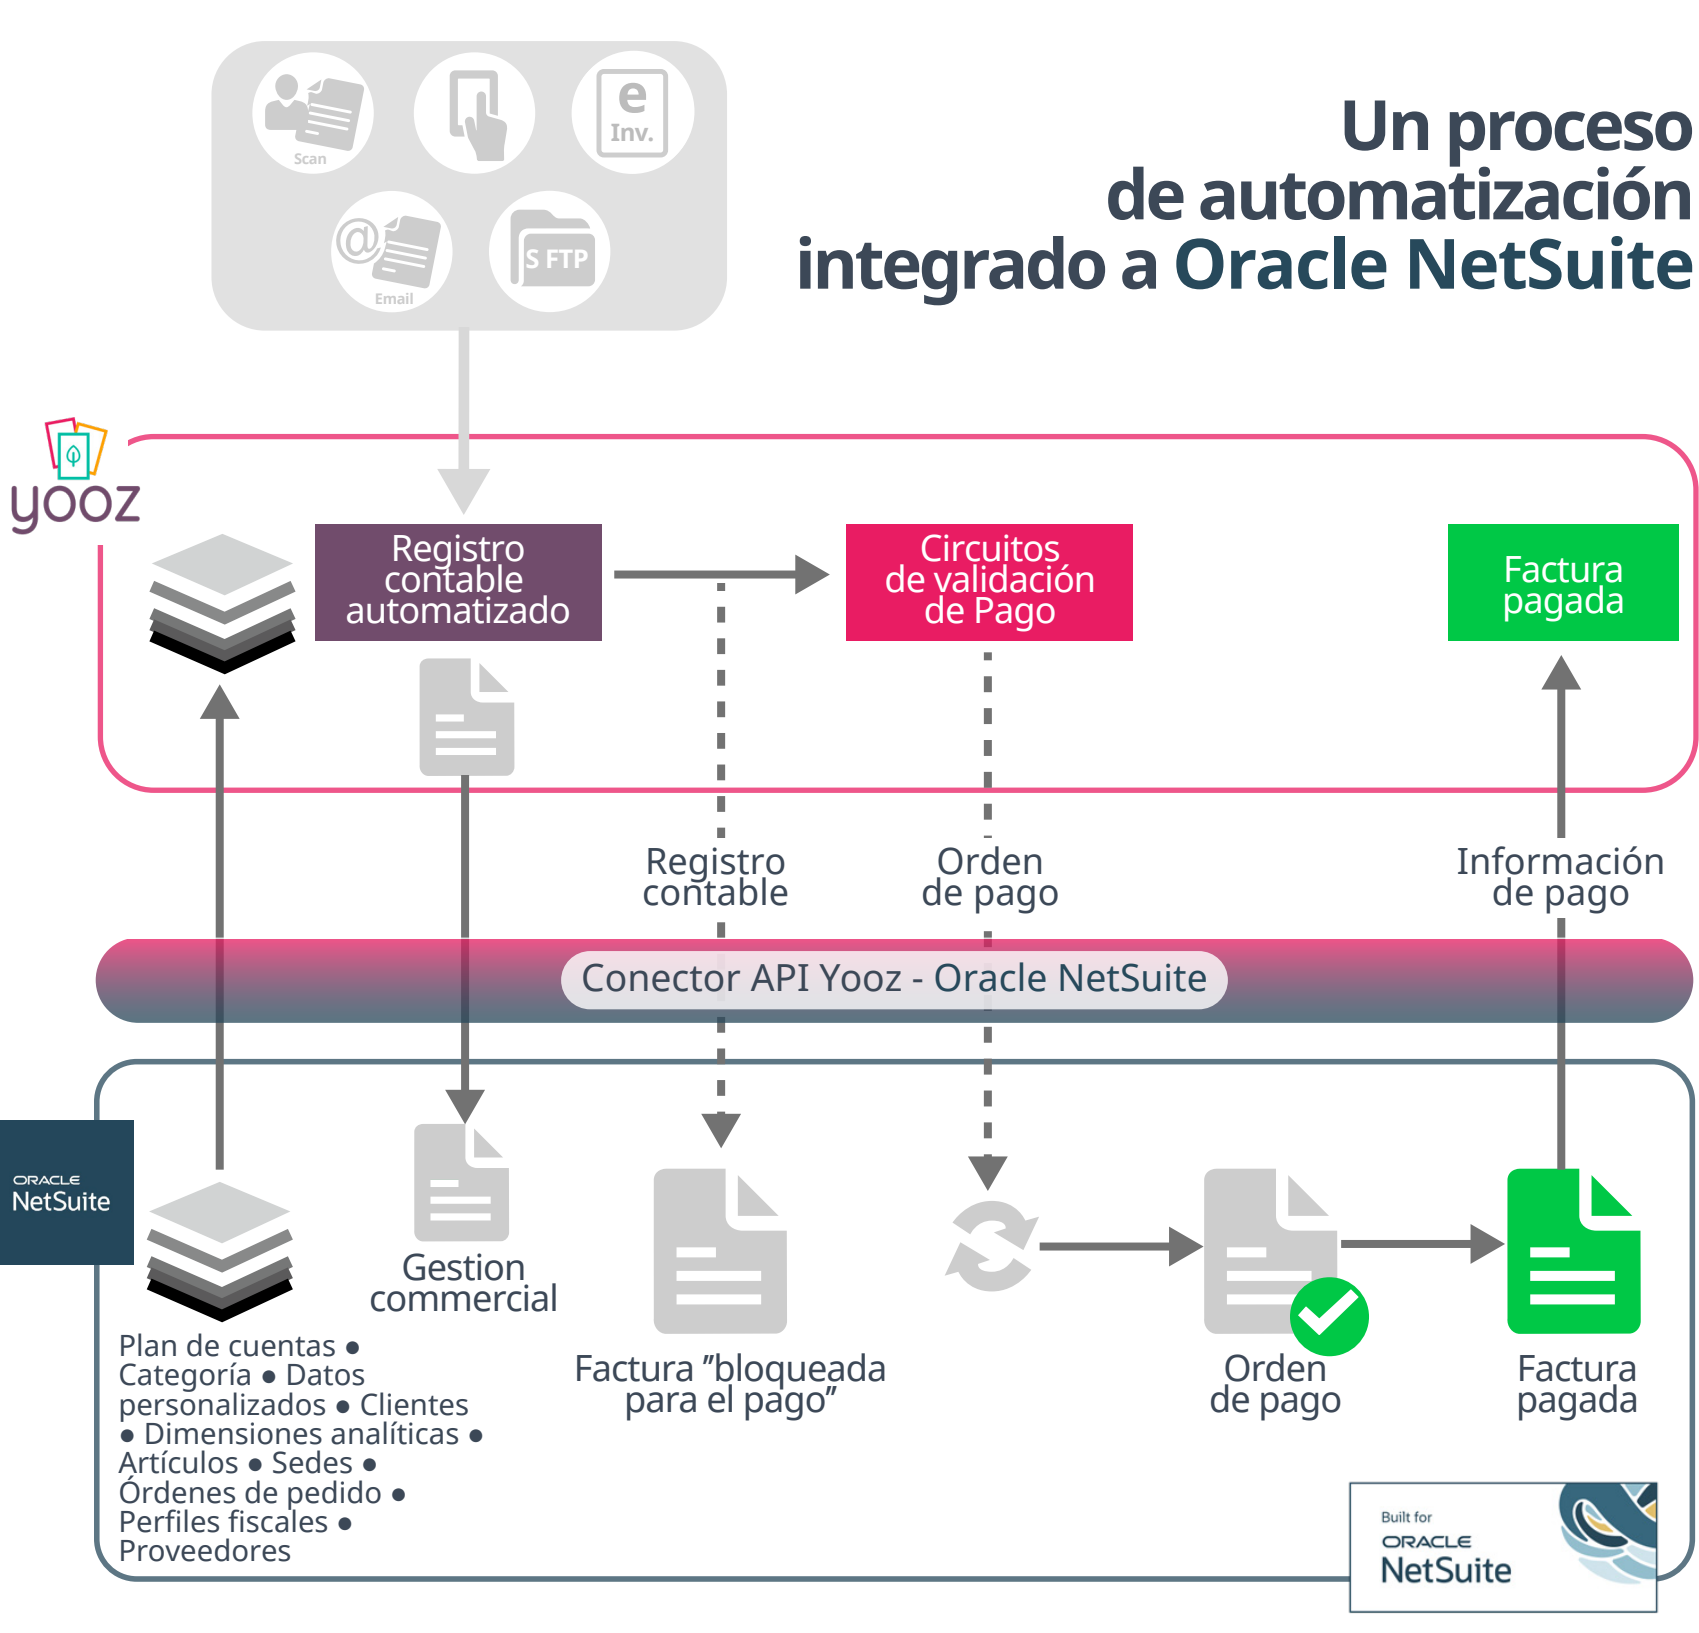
Scan

e Inv.

Email

S FTP

Un proceso de automatización integrado a Oracle NetSuite

yooz

Registro contable automatizado

Circuitos de validación de Pago

Factura pagada

Registro contable

Orden de pago

Información de pago

Conector API Yooz - Oracle NetSuite

ORACLE NetSuite

Gestion commercial

Plan de cuentas • Categoría • Datos personalizados • Clientes • Dimensiones analíticas • Artículos • Sedes • Órdenes de pedido • Perfiles fiscales • Proveedores

Factura "bloqueada para el pago"

Orden de pago

Factura pagada

Built for ORACLE NetSuite